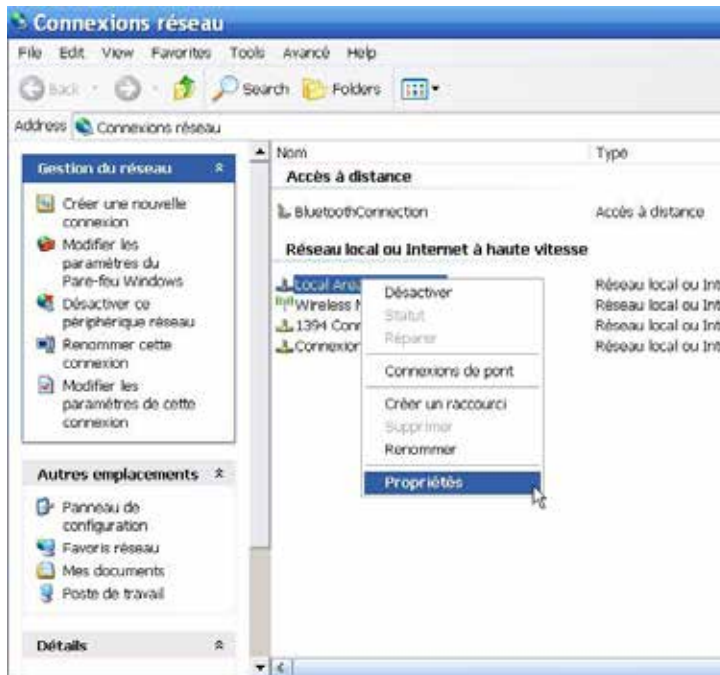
Connexions réseau

File Edit View Favorites Tools Avancé Help

Back Search Folders

Address Connexions réseau

Gestion du réseau

Créer une nouvelle connexion

Modifier les paramètres du Pare-feu Windows

Désactiver ce périphérique réseau

Renommer cette connexion

Modifier les paramètres de cette connexion

Autres emplacements

Panneau de configuration

Favoris réseau

Mes documents

Poste de travail

Détails

| Nom | Type |
|---|---|
| **Accès à distance** | |
| BluetoothConnection | Accès à distance |
| **Réseau local ou Internet à haute vitesse** | |
| Local Area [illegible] | Réseau local ou Int |
| Wireless N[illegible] | Réseau local ou Int |
| 1394 Conn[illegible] | Réseau local ou Int |
| Connexion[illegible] | Réseau local ou Int |

Désactiver
Statut
Réparer
Connexions de pont
Créer un raccourci
Supprimer
Renommer
Propriétés